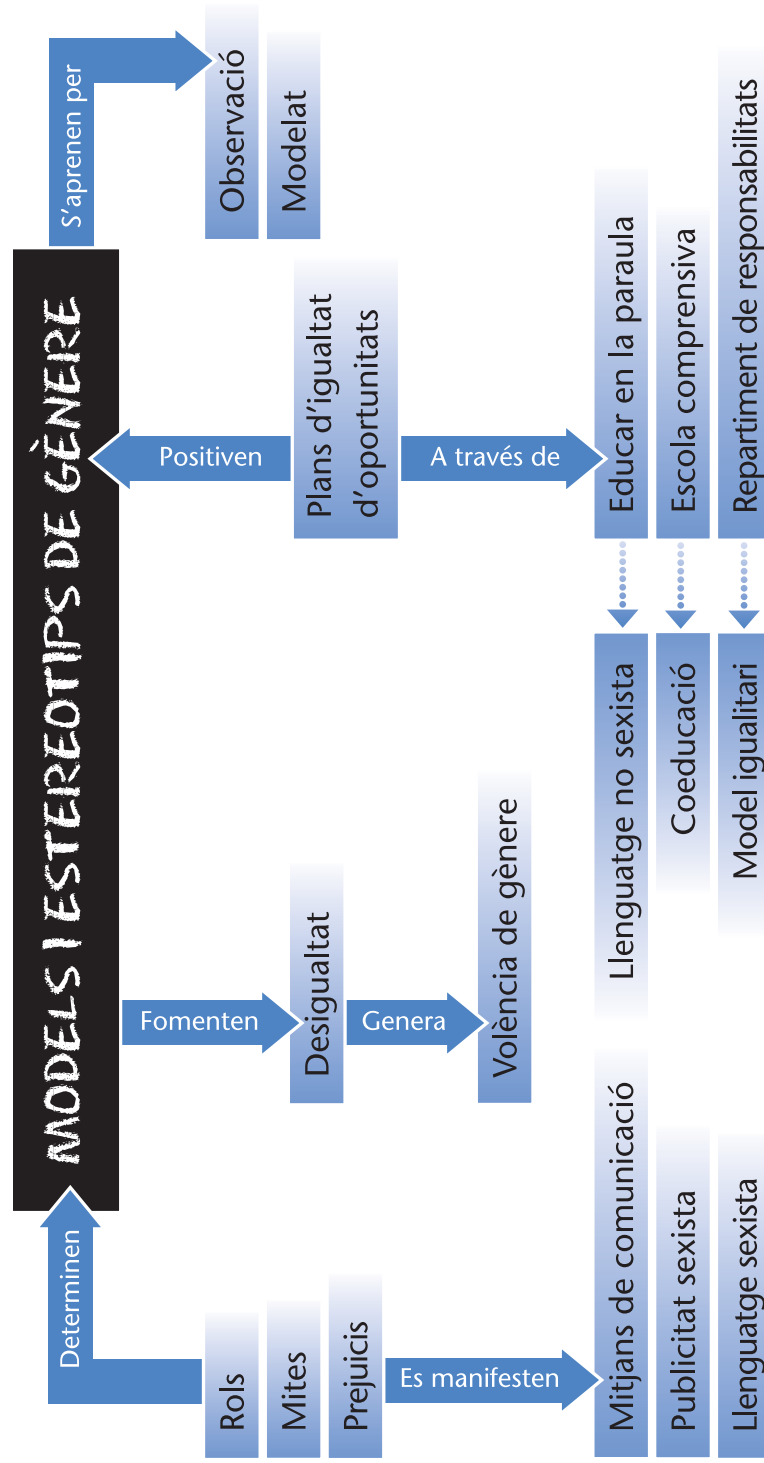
MODELS I ESTEREOTIPS DE GÈNERE

S'aprenen per

Observació

Modelat

Positiven

Plans d'igualtat d'oportunitats

A través de

Educar en la paraula

Escola comprensiva

Repartiment de responsabilitats

Llenguatge no sexista

Coeducació

Model igualitari

Fomenten

Desigualtat

Genera

Volència de gènere

Determinen

Rols

Mites

Prejuicis

Es manifesten

Mitjans de comunicació

Publicitat sexista

Llenguatge sexista